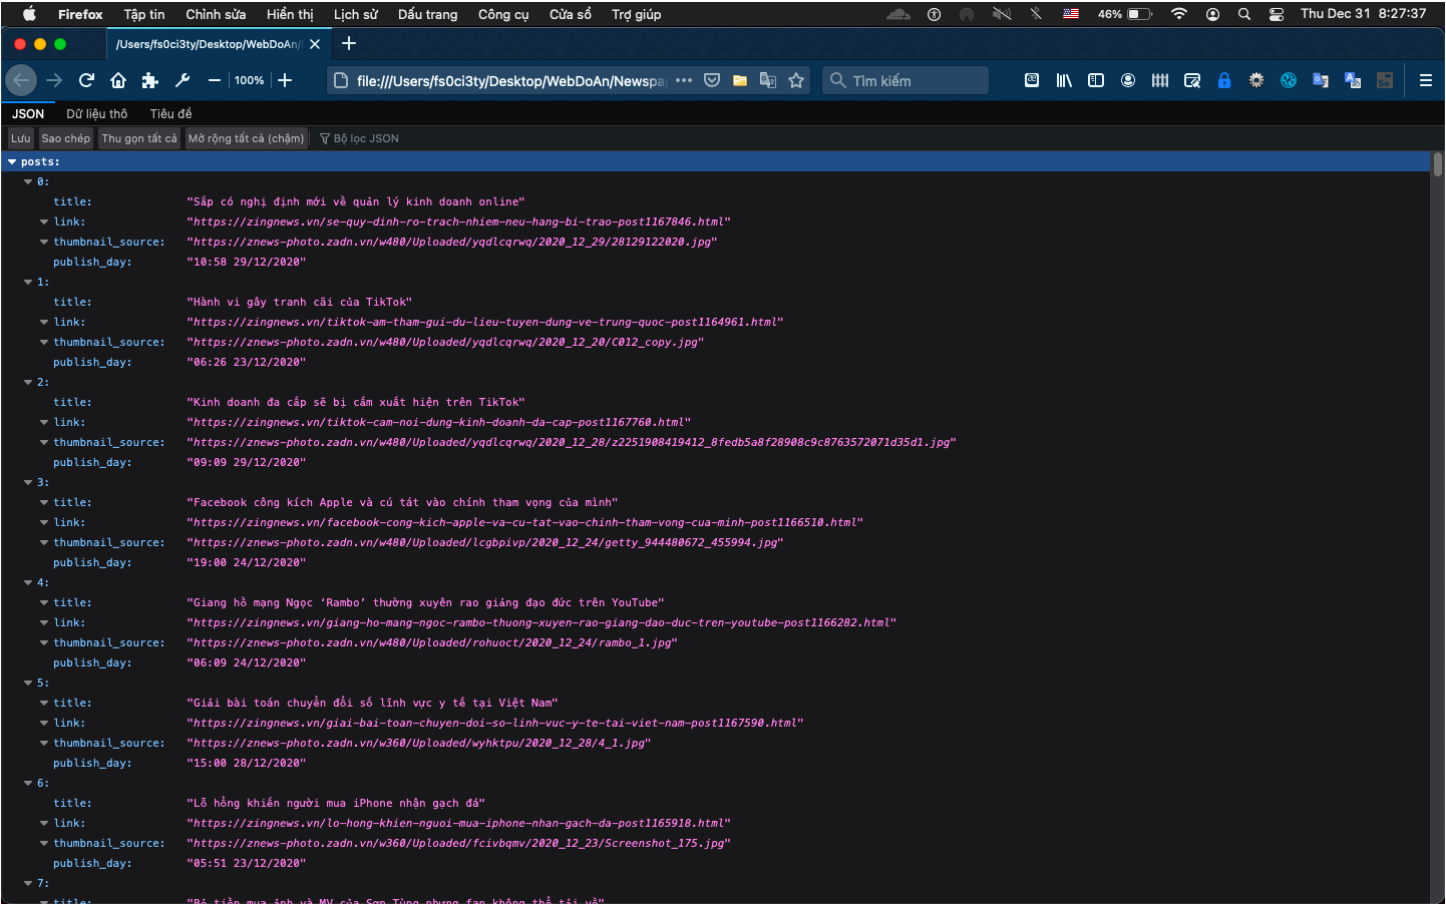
Firefox Tập tin Chỉnh sửa Hiển thị Lịch sử Dấu trang Công cụ Cửa sổ Trợ giúp 46% Thu Dec 31 8:27:37

/Users/fs0ci3ty/Desktop/WebDoAn/

100%

file:///Users/fs0ci3ty/Desktop/WebDoAn/Newspa

Tìm kiếm

JSON Dữ liệu thô Tiêu đề

Lưu Sao chép Thu gọn tất cả Mở rộng tất cả (chậm) Bộ lọc JSON

posts:
0:
title: "Sắp có nghị định mới về quản lý kinh doanh online"
link: "https://zingnews.vn/se-quy-dinh-ro-trach-nhiem-neu-hang-bi-trao-post1167846.html"
thumbnail_source: "https://znews-photo.zadn.vn/w480/Uploaded/yqdlcqrwq/2020_12_29/28129122020.jpg"
publish_day: "10:58 29/12/2020"
1:
title: "Hành vi gây tranh cãi của TikTok"
link: "https://zingnews.vn/tiktok-am-tham-gui-du-lieu-tuyen-dung-ve-trung-quoc-post1164961.html"
thumbnail_source: "https://znews-photo.zadn.vn/w480/Uploaded/yqdlcqrwq/2020_12_20/C012_copy.jpg"
publish_day: "06:26 23/12/2020"
2:
title: "Kinh doanh đa cấp sẽ bị cấm xuất hiện trên TikTok"
link: "https://zingnews.vn/tiktok-cam-noi-dung-kinh-doanh-da-cap-post1167760.html"
thumbnail_source: "https://znews-photo.zadn.vn/w480/Uploaded/yqdlcqrwq/2020_12_28/z2251908419412_8fedb5a8f28908c9c8763572071d35d1.jpg"
publish_day: "09:09 29/12/2020"
3:
title: "Facebook công kích Apple và cú tát vào chính tham vọng của mình"
link: "https://zingnews.vn/facebook-cong-kich-apple-va-cu-tat-vao-chinh-tham-vong-cua-minh-post1166510.html"
thumbnail_source: "https://znews-photo.zadn.vn/w480/Uploaded/lcgbpivp/2020_12_24/getty_944480672_455994.jpg"
publish_day: "19:00 24/12/2020"
4:
title: "Giang hồ mạng Ngọc 'Rambo' thường xuyên rao giảng đạo đức trên YouTube"
link: "https://zingnews.vn/giang-ho-mang-ngoc-rambo-thuong-xuyen-rao-giang-dao-duc-tren-youtube-post1166282.html"
thumbnail_source: "https://znews-photo.zadn.vn/w480/Uploaded/rohuoct/2020_12_24/rambo_1.jpg"
publish_day: "06:09 24/12/2020"
5:
title: "Giải bài toán chuyển đổi số lĩnh vực y tế tại Việt Nam"
link: "https://zingnews.vn/giai-bai-toan-chuyen-doi-so-linh-vuc-y-te-tai-viet-nam-post1167590.html"
thumbnail_source: "https://znews-photo.zadn.vn/w360/Uploaded/wyhktpu/2020_12_28/4_1.jpg"
publish_day: "15:00 28/12/2020"
6:
title: "Lỗ hổng khiến người mua iPhone nhận gạch đá"
link: "https://zingnews.vn/lo-hong-khien-nguoi-mua-iphone-nhan-gach-da-post1165918.html"
thumbnail_source: "https://znews-photo.zadn.vn/w360/Uploaded/fcivbqmv/2020_12_23/Screenshot_175.jpg"
publish_day: "05:51 23/12/2020"
7:
title: "Bỏ tiền mua ảnh và MV của Sơn Tùng nhưng fan không thể tải về"